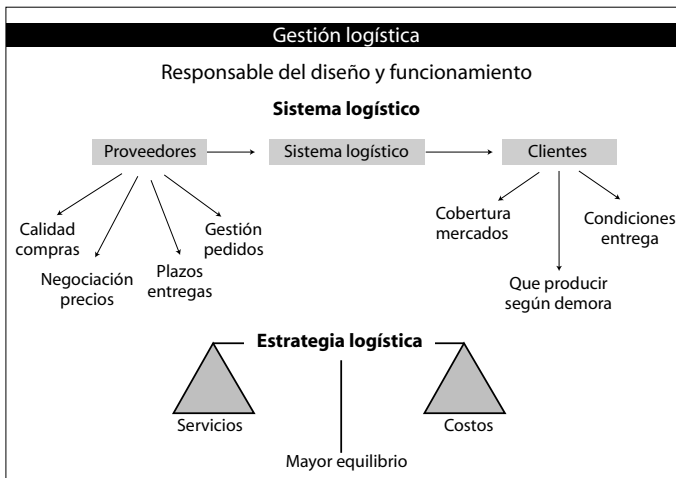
Gestión logística

Responsable del diseño y funcionamiento

**Sistema logístico**

Proveedores

Sistema logístico

Clientes

Calidad compras

Negociación precios

Plazos entregas

Gestión pedidos

Cobertura mercados

Que producir según demora

Condiciones entrega

**Estrategia logística**

Servicios

Costos

Mayor equilibrio